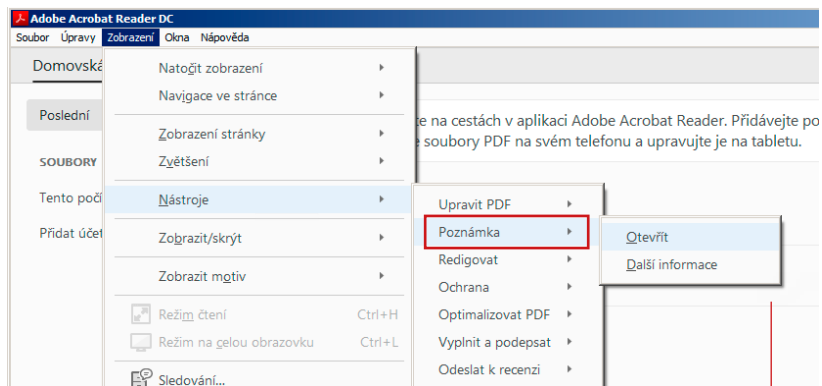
Adobe Acrobat Reader DC

Soubor Úpravy Zobrazení Okna Nápověda

Domovská

Poslední

SOUBORY

Tento počí

Přidat účet

te na cestách v aplikaci Adobe Acrobat Reader. Přidávejte po
e soubory PDF na svém telefonu a upravujte je na tabletu.

Natočit zobrazení
Navigace ve stránce
Zobrazení stránky
Zvětšení
Nástroje
Zobrazit/skrýt
Zobrazit motiv
Režim čtení Ctrl+H
Režim na celou obrazovku Ctrl+L
Sledování...

Upravit PDF
Poznámka
Redigovat
Ochrana
Optimalizovat PDF
Vyplnit a podepsat
Odeslat k recenzi

Otevřít
Další informace